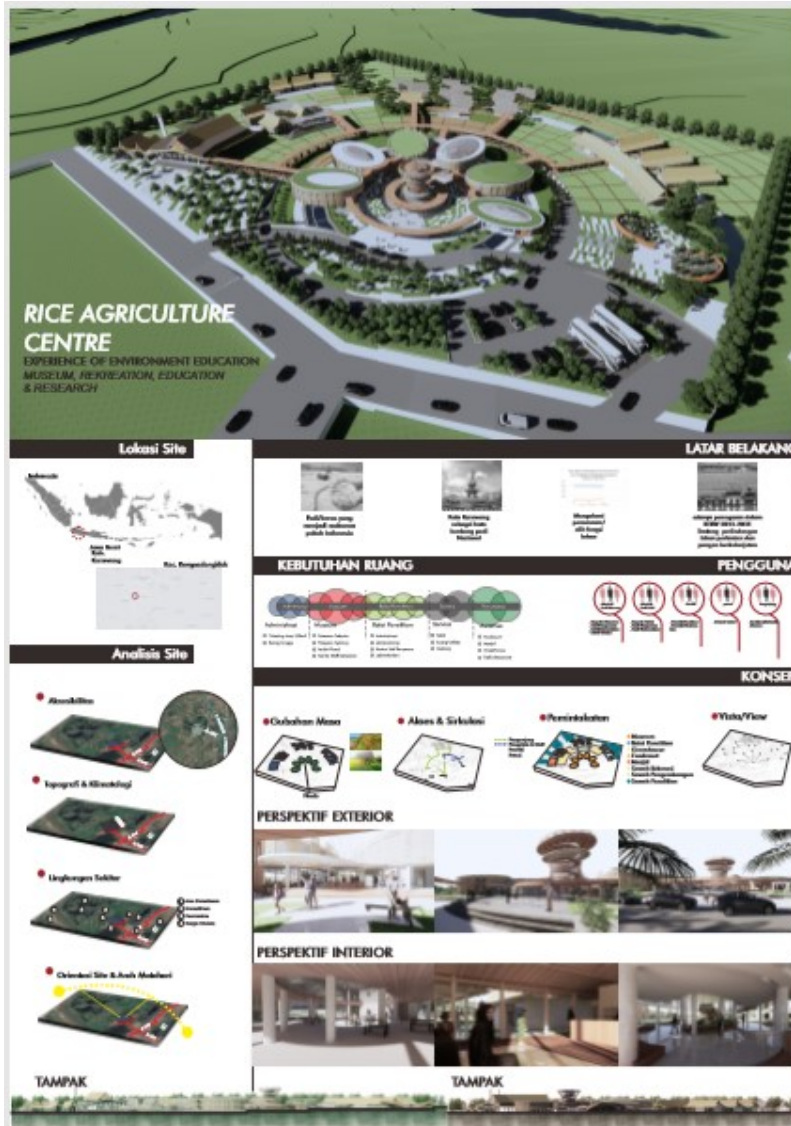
RICE AGRICULTURE CENTRE
EXPERIENCE OF ENVIRONMENT EDUCATION
MUSEUM, REKREATION, EDUCATION & RESEARCH

Lokasi Site

Indonesia
Jawa Barat
Kab. Karawang
Kec. Rengasdengklok

LATAR BELAKANG

Padi/beras yang menjadi makanan pokok Indonesia

Kota Karawang sebagai kota lumbung padi Nasional

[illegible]

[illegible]

KEBUTUHAN RUANG

PENGGUNA

Administrasi
Museum
Balai Penelitian
Service
Penunjang

Analisis Site

Aksesibilitas

Topografi & Klimatologi

Lingkungan Sekitar

Orientasi Site & Arah Matahari

KONSEP

Gubahan Massa

Akses & Sirkulasi

Pemintakatan

Vista/View

PERSPEKTIF EXTERIOR

PERSPEKTIF INTERIOR

TAMPAK

TAMPAK